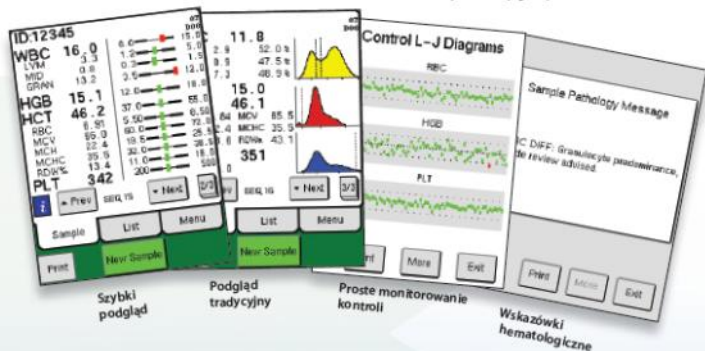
ID:12345

WBC 16.0
LYM 3.3
MID 0.6
GRAN 13.2

HGB 15.1
HCT 46.2
RBC 6.91
MCV 85.0
MCH 22.4
MCHC 35.5
RDW% 13.4
PLT 342

6.0 5.0
1.0 1.0
0.5 1.5
3.5 8.5
12.0 16.5
37.0 55.0
5.50 6.50
60.0 95.0
19.5 32.0
32.0 35.0
11.0 18.0
200 500

i
◂ Prev
SEQ 15
▸ Next
2/3

Sample
List
Menu
Print
New Sample

11.8
2.9 52.0 %
5.9 47.5 %
7.3 48.9 %
15.0
46.1
64 MCV 85.5
MCHC 35.5
RDW% 43.1
351

SEQ 16
▸ Next
3/3

List
Menu
New Sample

Control L-J Diagrams
RBC
HGB
PLT
More
Exit

Sample Pathology Message
C DIFF: Granulocyte predominance, review advised.
Print
More
Exit

Szybki podgląd

Podgląd tradycyjny

Proste monitorowanie kontroli

Wskazówki hematologiczne